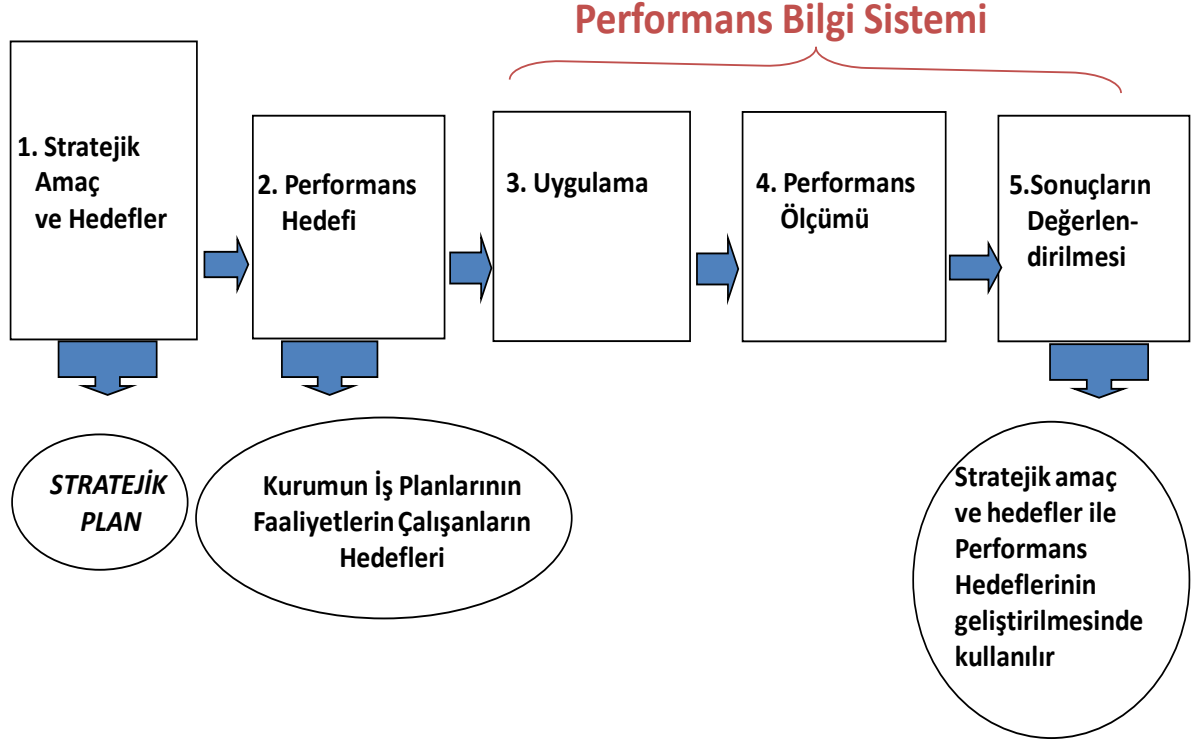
Performans Bilgi Sistemi

1. Stratejik Amaç ve Hedefler

2. Performans Hedefi

3. Uygulama

4. Performans Ölçümü

5.Sonuçların Değerlendirilmesi

STRATEJİK PLAN

Kurumun İş Planlarının Faaliyetlerin Çalışanların Hedefleri

Stratejik amaç ve hedefler ile Performans Hedeflerinin geliştirilmesinde kullanılır